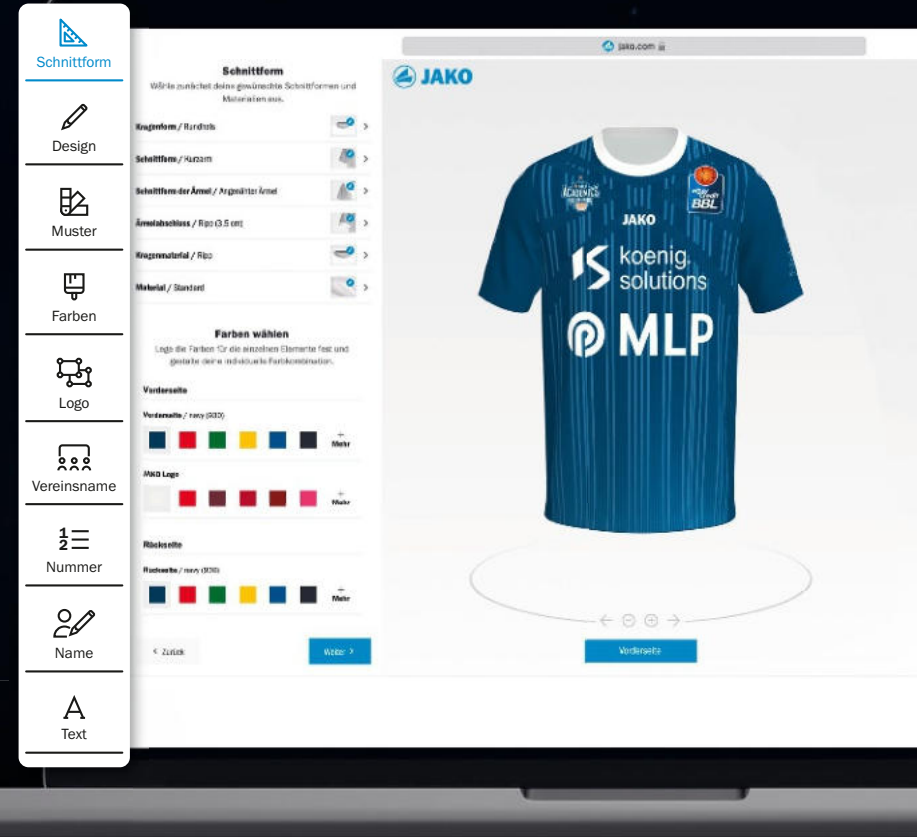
Schnittform

Design

Muster

Farben

Logo

Vereinsname

Nummer

Name

Text

jako.com

Schnittform

Wähle zunächst deine gewünschte Schnittformen und Materialien aus.

Kragenform / Rundhals

Schnittform / Kurzarm

Schnittform der Ärmel / Angenähter Ärmel

Ärmelabschluss / Ripp (3.5 cm)

Kragenmaterial / Ripp

Material / Standard

Farben wählen

Lege die Farben für die einzelnen Elemente fest und gestalte deine individuelle Farbkombination.

Vorderseite

Vorderseite / navy (930)

Mehr

JAKO Logo

Mehr

Rückseite

Rückseite / navy (930)

Mehr

< Zurück

Weiter >

JAKO

JAKO

BBL

koenig solutions

MLP

Vorderseite